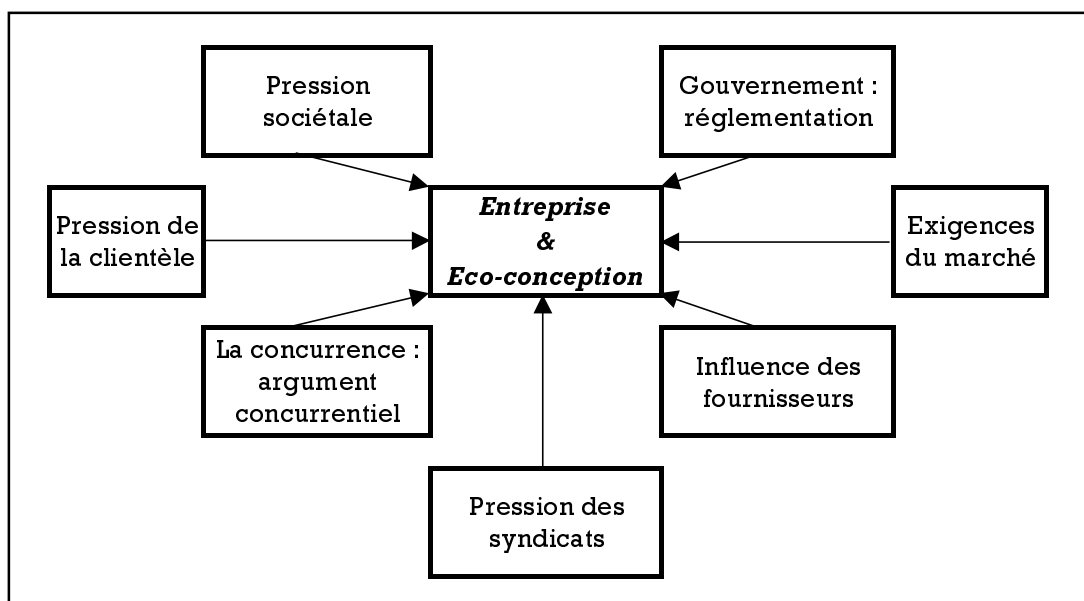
Pression sociétale

Gouvernement : réglementation

Pression de la clientèle

Entreprise & Eco-conception

Exigences du marché

La concurrence : argument concurrentiel

Influence des fournisseurs

Pression des syndicats